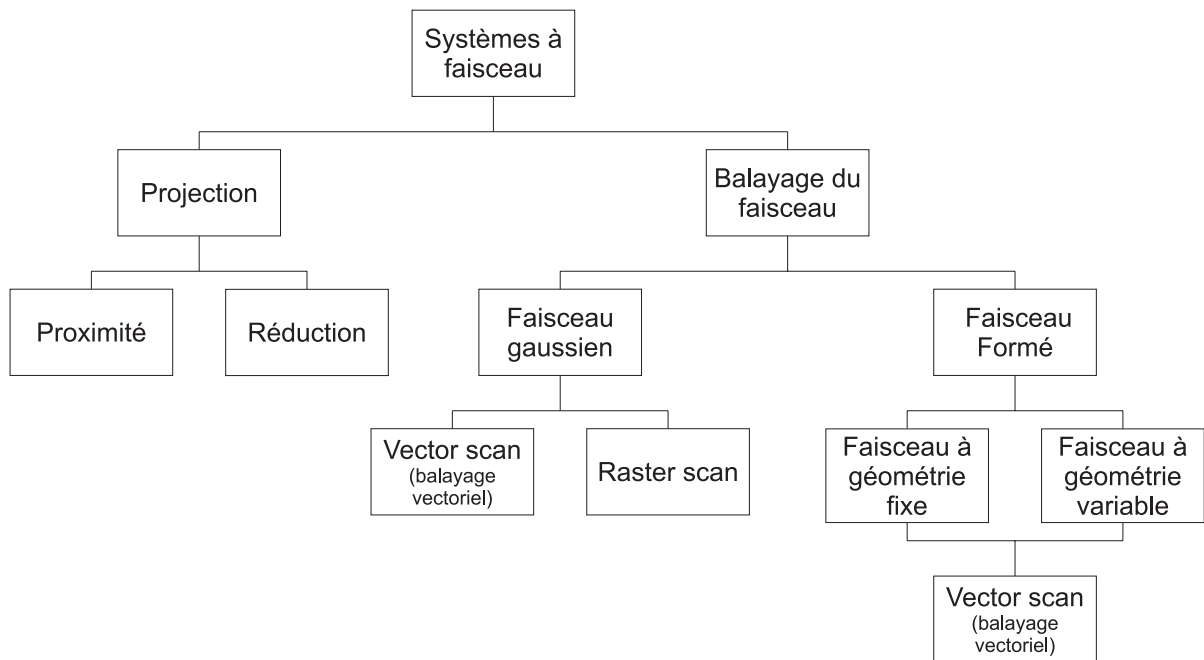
Systèmes à faisceau

Projection

Balayage du faisceau

Proximité

Réduction

Faisceau gaussien

Faisceau Formé

Vector scan (balayage vectoriel)

Raster scan

Faisceau à géométrie fixe

Faisceau à géométrie variable

Vector scan (balayage vectoriel)